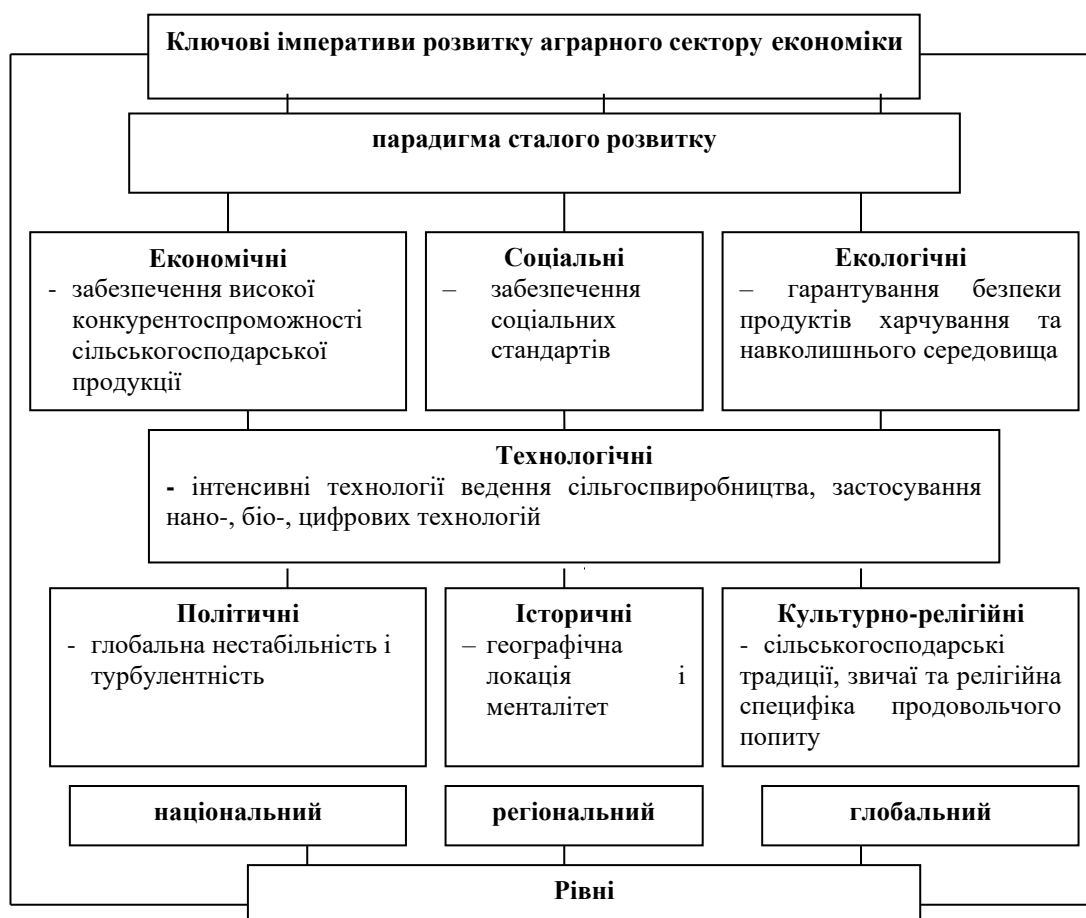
Ключові імперативи розвитку аграрного сектору економіки

парадигма сталого розвитку

Економічні
- забезпечення високої конкурентоспроможності сільськогосподарської продукції

Соціальні
– забезпечення соціальних стандартів

Екологічні
– гарантування безпеки продуктів харчування та навколишнього середовища

Технологічні
- інтенсивні технології ведення сільгоспвиробництва, застосування нано-, біо-, цифрових технологій

Політичні
- глобальна нестабільність і турбулентність

Історичні
– географічна локація і менталітет

Культурно-релігійні
- сільськогосподарські традиції, звичаї та релігійна специфіка продовольчого попиту

національний

регіональний

глобальний

Рівні